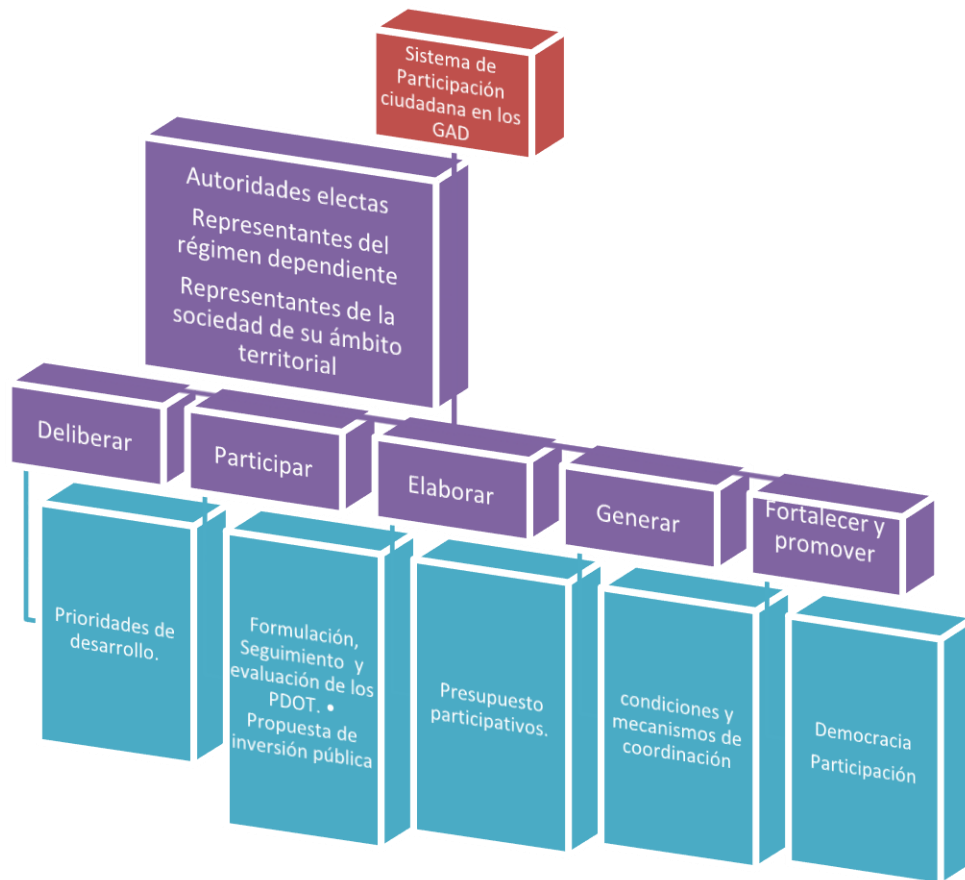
Sistema de Participación ciudadana en los GAD

Autoridades electas

Representantes del régimen dependiente

Representantes de la sociedad de su ámbito territorial

Deliberar

Participar

Elaborar

Generar

Fortalecer y promover

Prioridades de desarrollo.

Formulación, Seguimiento y evaluación de los PDOT. • Propuesta de inversión pública

Presupuesto participativos.

condiciones y mecanismos de coordinación

Democracia

Participación